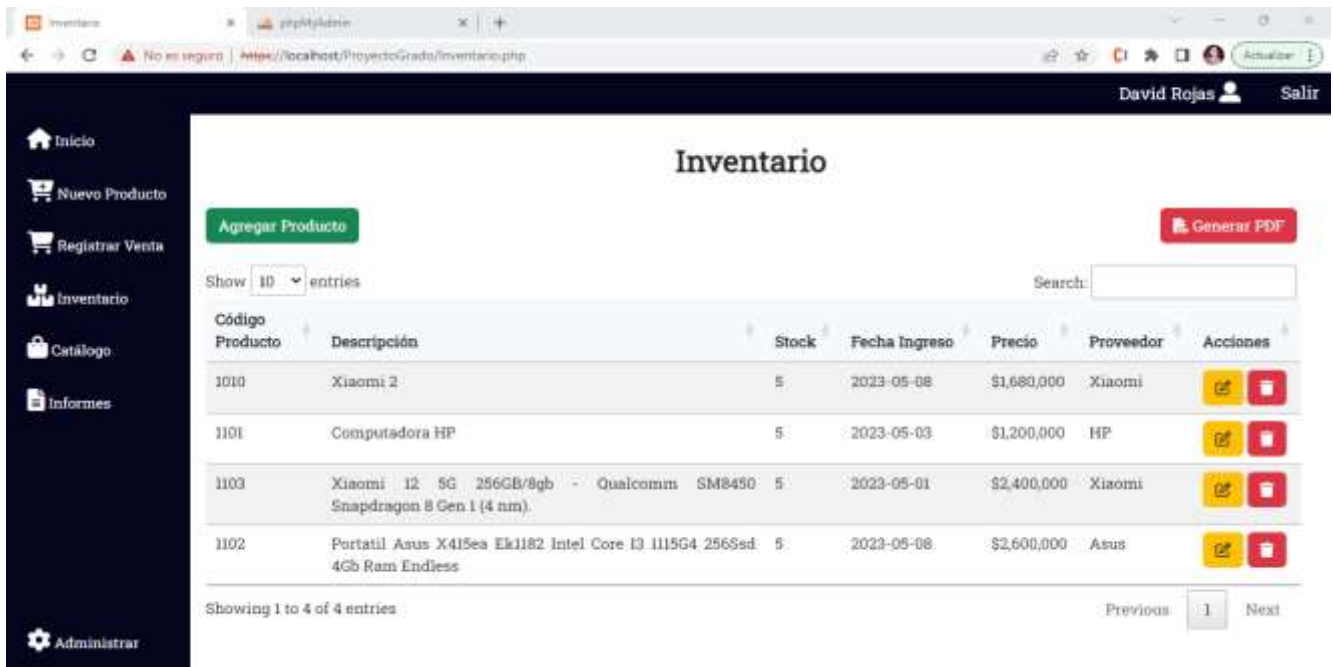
Inventario × phpMyAdmin × +

No es seguro | https://localhost/ProyectoGrado/Inventario.php

Actualizar

David Rojas Salir

Inicio
Nuevo Producto
Registrar Venta
Inventario
Catálogo
Informes

Inventario

Agregar Producto

Generar PDF

Show 10 entries

Search:

| Código Producto | Descripción | Stock | Fecha Ingreso | Precio | Proveedor | Acciones |
|---|---|---|---|---|---|---|
| 1010 | Xiaomi 2 | 5 | 2023-05-08 | $1,680,000 | Xiaomi | |
| 1101 | Computadora HP | 5 | 2023-05-03 | $1,200,000 | HP | |
| 1103 | Xiaomi 12 5G 256GB/8gb - Qualcomm SM8450 Snapdragon 8 Gen 1 (4 nm). | 5 | 2023-05-01 | $2,400,000 | Xiaomi | |
| 1102 | Portatil Asus X415ea Ek1182 Intel Core I3 1115G4 256Ssd 4Gb Ram Endless | 5 | 2023-05-08 | $2,600,000 | Asus | |

Showing 1 to 4 of 4 entries

Previous 1 Next

Administrar